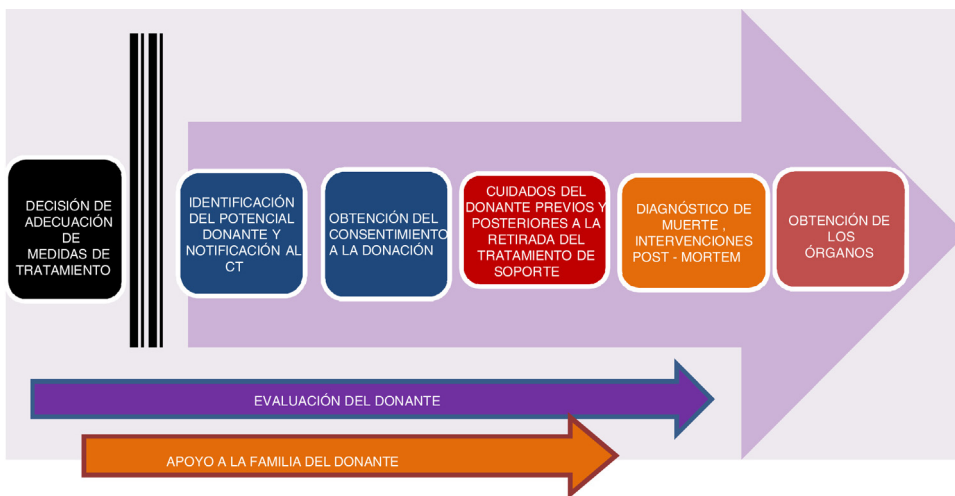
DECISIÓN DE ADECUACIÓN DE MEDIDAS DE TRATAMIENTO

IDENTIFICACIÓN DEL POTENCIAL DONANTE Y NOTIFICACIÓN AL CT

OBTENCIÓN DEL CONSENTIMIENTO A LA DONACIÓN

CUIDADOS DEL DONANTE PREVIOS Y POSTERIORES A LA RETIRADA DEL TRATAMIENTO DE SOPORTE

DIAGNÓSTICO DE MUERTE , INTERVENCIONES POST - MORTEM

OBTENCIÓN DE LOS ÓRGANOS

EVALUACIÓN DEL DONANTE

APOYO A LA FAMILIA DEL DONANTE